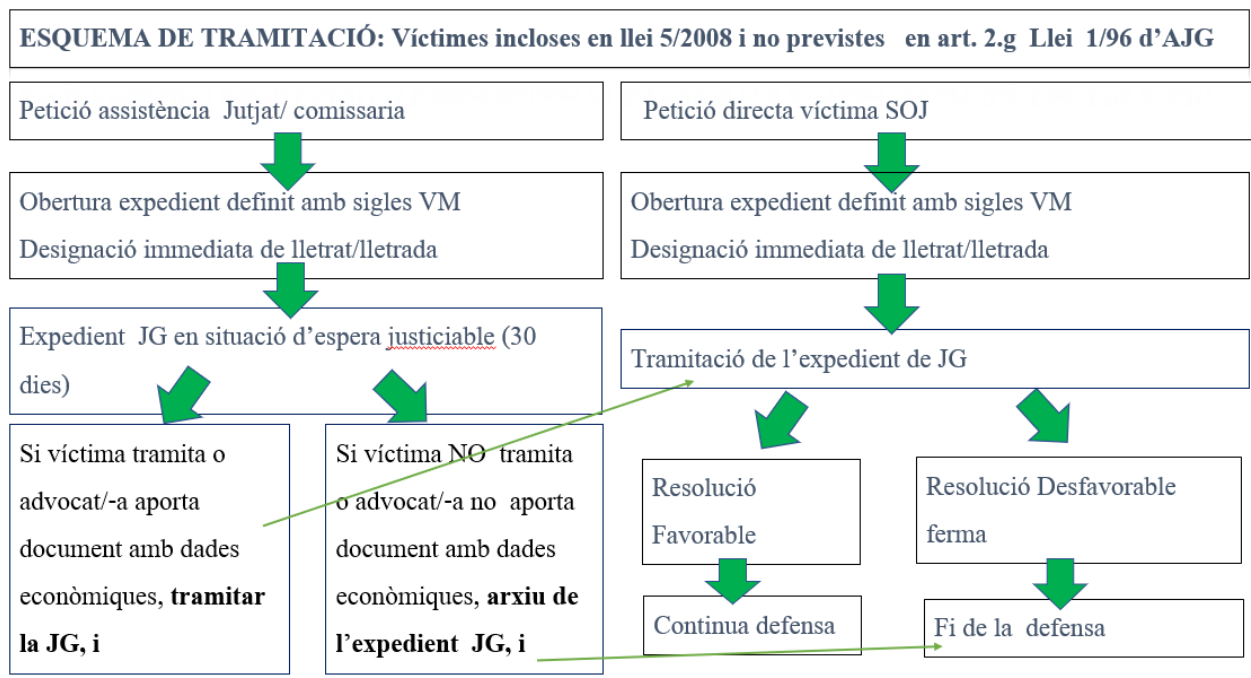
ESQUEMA DE TRAMITACIÓ: Víctimes incloses en llei 5/2008 i no previstes en art. 2.g Llei 1/96 d'AJG

Petició assistència Jutjat/ comissaria

Obertura expedient definit amb sigles VM
Designació immediata de lletrat/lletrada

Expedient JG en situació d'espera justiciable (30 dies)

Si víctima tramita o advocat/-a aporta document amb dades econòmiques, **tramitar la JG, i**

Si víctima NO tramita o advocat/-a no aporta document amb dades econòmiques, **arxiu de l'expedient JG, i**

Petició directa víctima SOJ

Obertura expedient definit amb sigles VM
Designació immediata de lletrat/lletrada

Tramitació de l'expedient de JG

Resolució Favorable

Continua defensa

Resolució Desfavorable ferma

Fi de la defensa